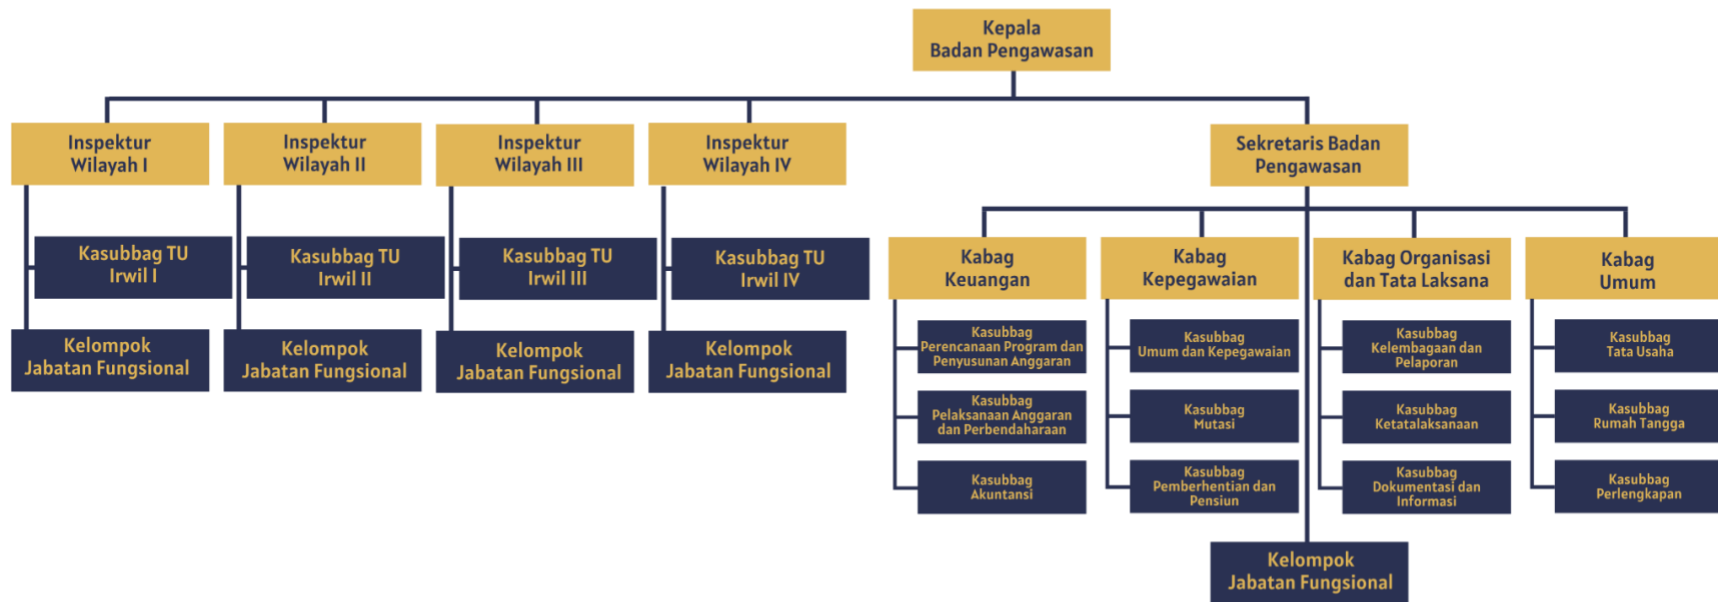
Kepala
Badan Pengawasan

Inspektur
Wilayah I

Kasubbag TU
Irwil I

Kelompok
Jabatan Fungsional

Inspektur
Wilayah II

Kasubbag TU
Irwil II

Kelompok
Jabatan Fungsional

Inspektur
Wilayah III

Kasubbag TU
Irwil III

Kelompok
Jabatan Fungsional

Inspektur
Wilayah IV

Kasubbag TU
Irwil IV

Kelompok
Jabatan Fungsional

Sekretaris Badan
Pengawasan

Kabag
Keuangan

Kasubbag
Perencanaan Program dan Penyusunan Anggaran

Kasubbag
Pelaksanaan Anggaran dan Perbendaharaan

Kasubbag
Akuntansi

Kabag
Kepegawaian

Kasubbag
Umum dan Kepegawaian

Kasubbag
Mutasi

Kasubbag
Pemberhentian dan Pensiun

Kabag Organisasi
dan Tata Laksana

Kasubbag
Kelembagaan dan Pelaporan

Kasubbag
Ketatalaksanaan

Kasubbag
Dokumentasi dan Informasi

Kabag
Umum

Kasubbag
Tata Usaha

Kasubbag
Rumah Tangga

Kasubbag
Perlengkapan

Kelompok
Jabatan Fungsional